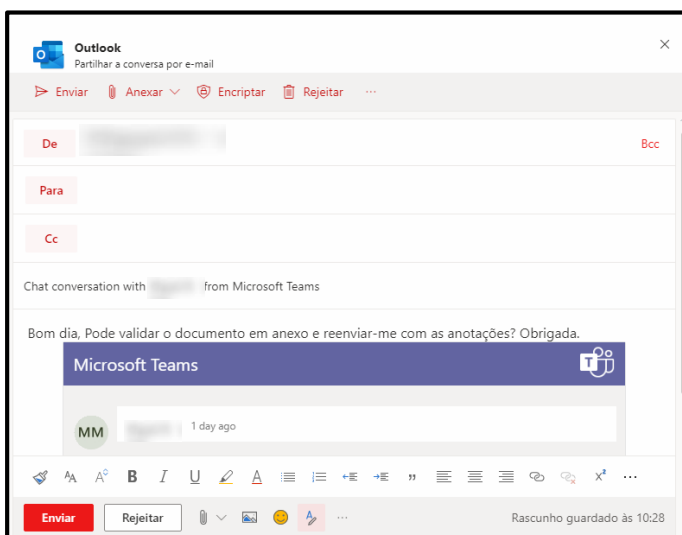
Outlook
Partilhar a conversa por e-mail

Enviar | Anexar | Encriptar | Rejeitar | ···

De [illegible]
Bcc

Para

Cc

Chat conversation with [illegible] from Microsoft Teams

Bom dia, Pode validar o documento em anexo e reenviar-me com as anotações? Obrigada.

Microsoft Teams

MM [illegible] 1 day ago

Enviar | Rejeitar | ···

Rascunho guardado às 10:28